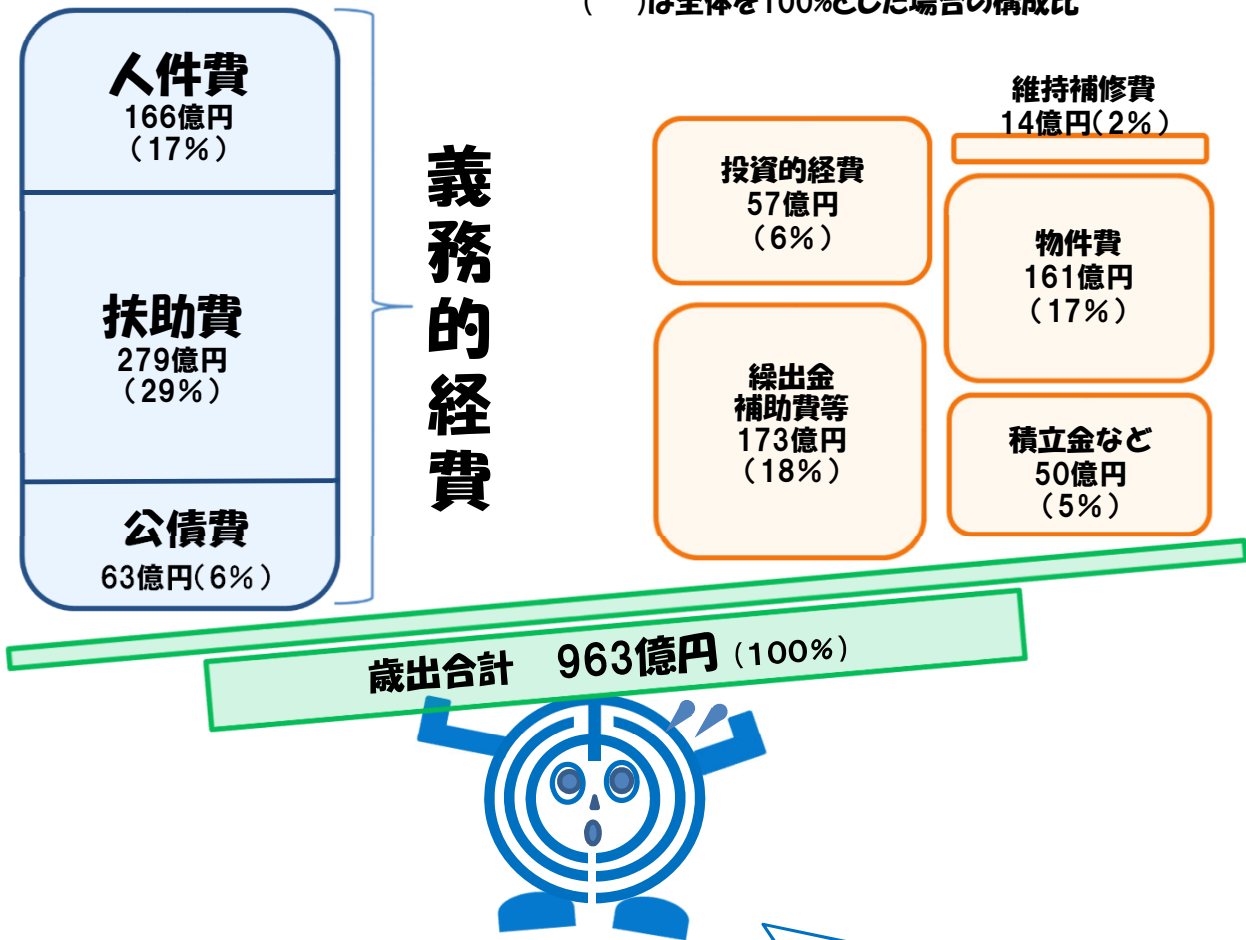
（　）は全体を100%とした場合の構成比

人件費
166億円
（17%）

扶助費
279億円
（29%）

公債費
63億円（6%）

義務的経費

維持補修費
14億円（2%）

投資的経費
57億円
（6%）

物件費
161億円
（17%）

繰出金
補助費等
173億円
（18%）

積立金など
50億円
（5%）

歳出合計　963億円（100%）